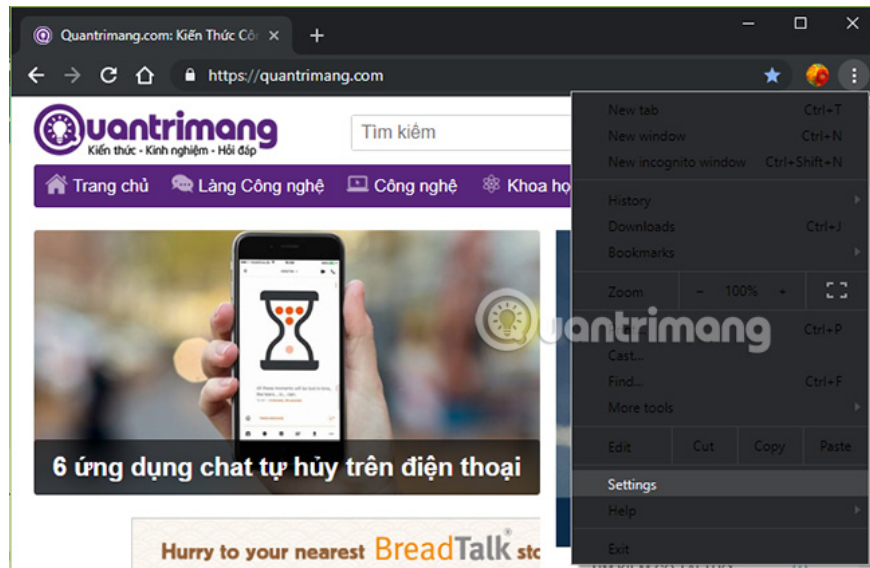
Quantrimang.com: Kiến Thức Cô
+
https://quantrimang.com

Quantrimang
Kiến thức - Kinh nghiệm - Hỏi đáp
Tìm kiếm

Trang chủ
Làng Công nghệ
Công nghệ
Khoa họ

6 ứng dụng chat tự hủy trên điện thoại

Hurry to your nearest BreadTalk st

New tab Ctrl+T
New window Ctrl+N
New incognito window Ctrl+Shift+N
History
Downloads Ctrl+J
Bookmarks
Zoom - 100% +
Ctrl+P
Cast...
Find... Ctrl+F
More tools
Edit Cut Copy Paste
Settings
Help
Exit

Quantrimang